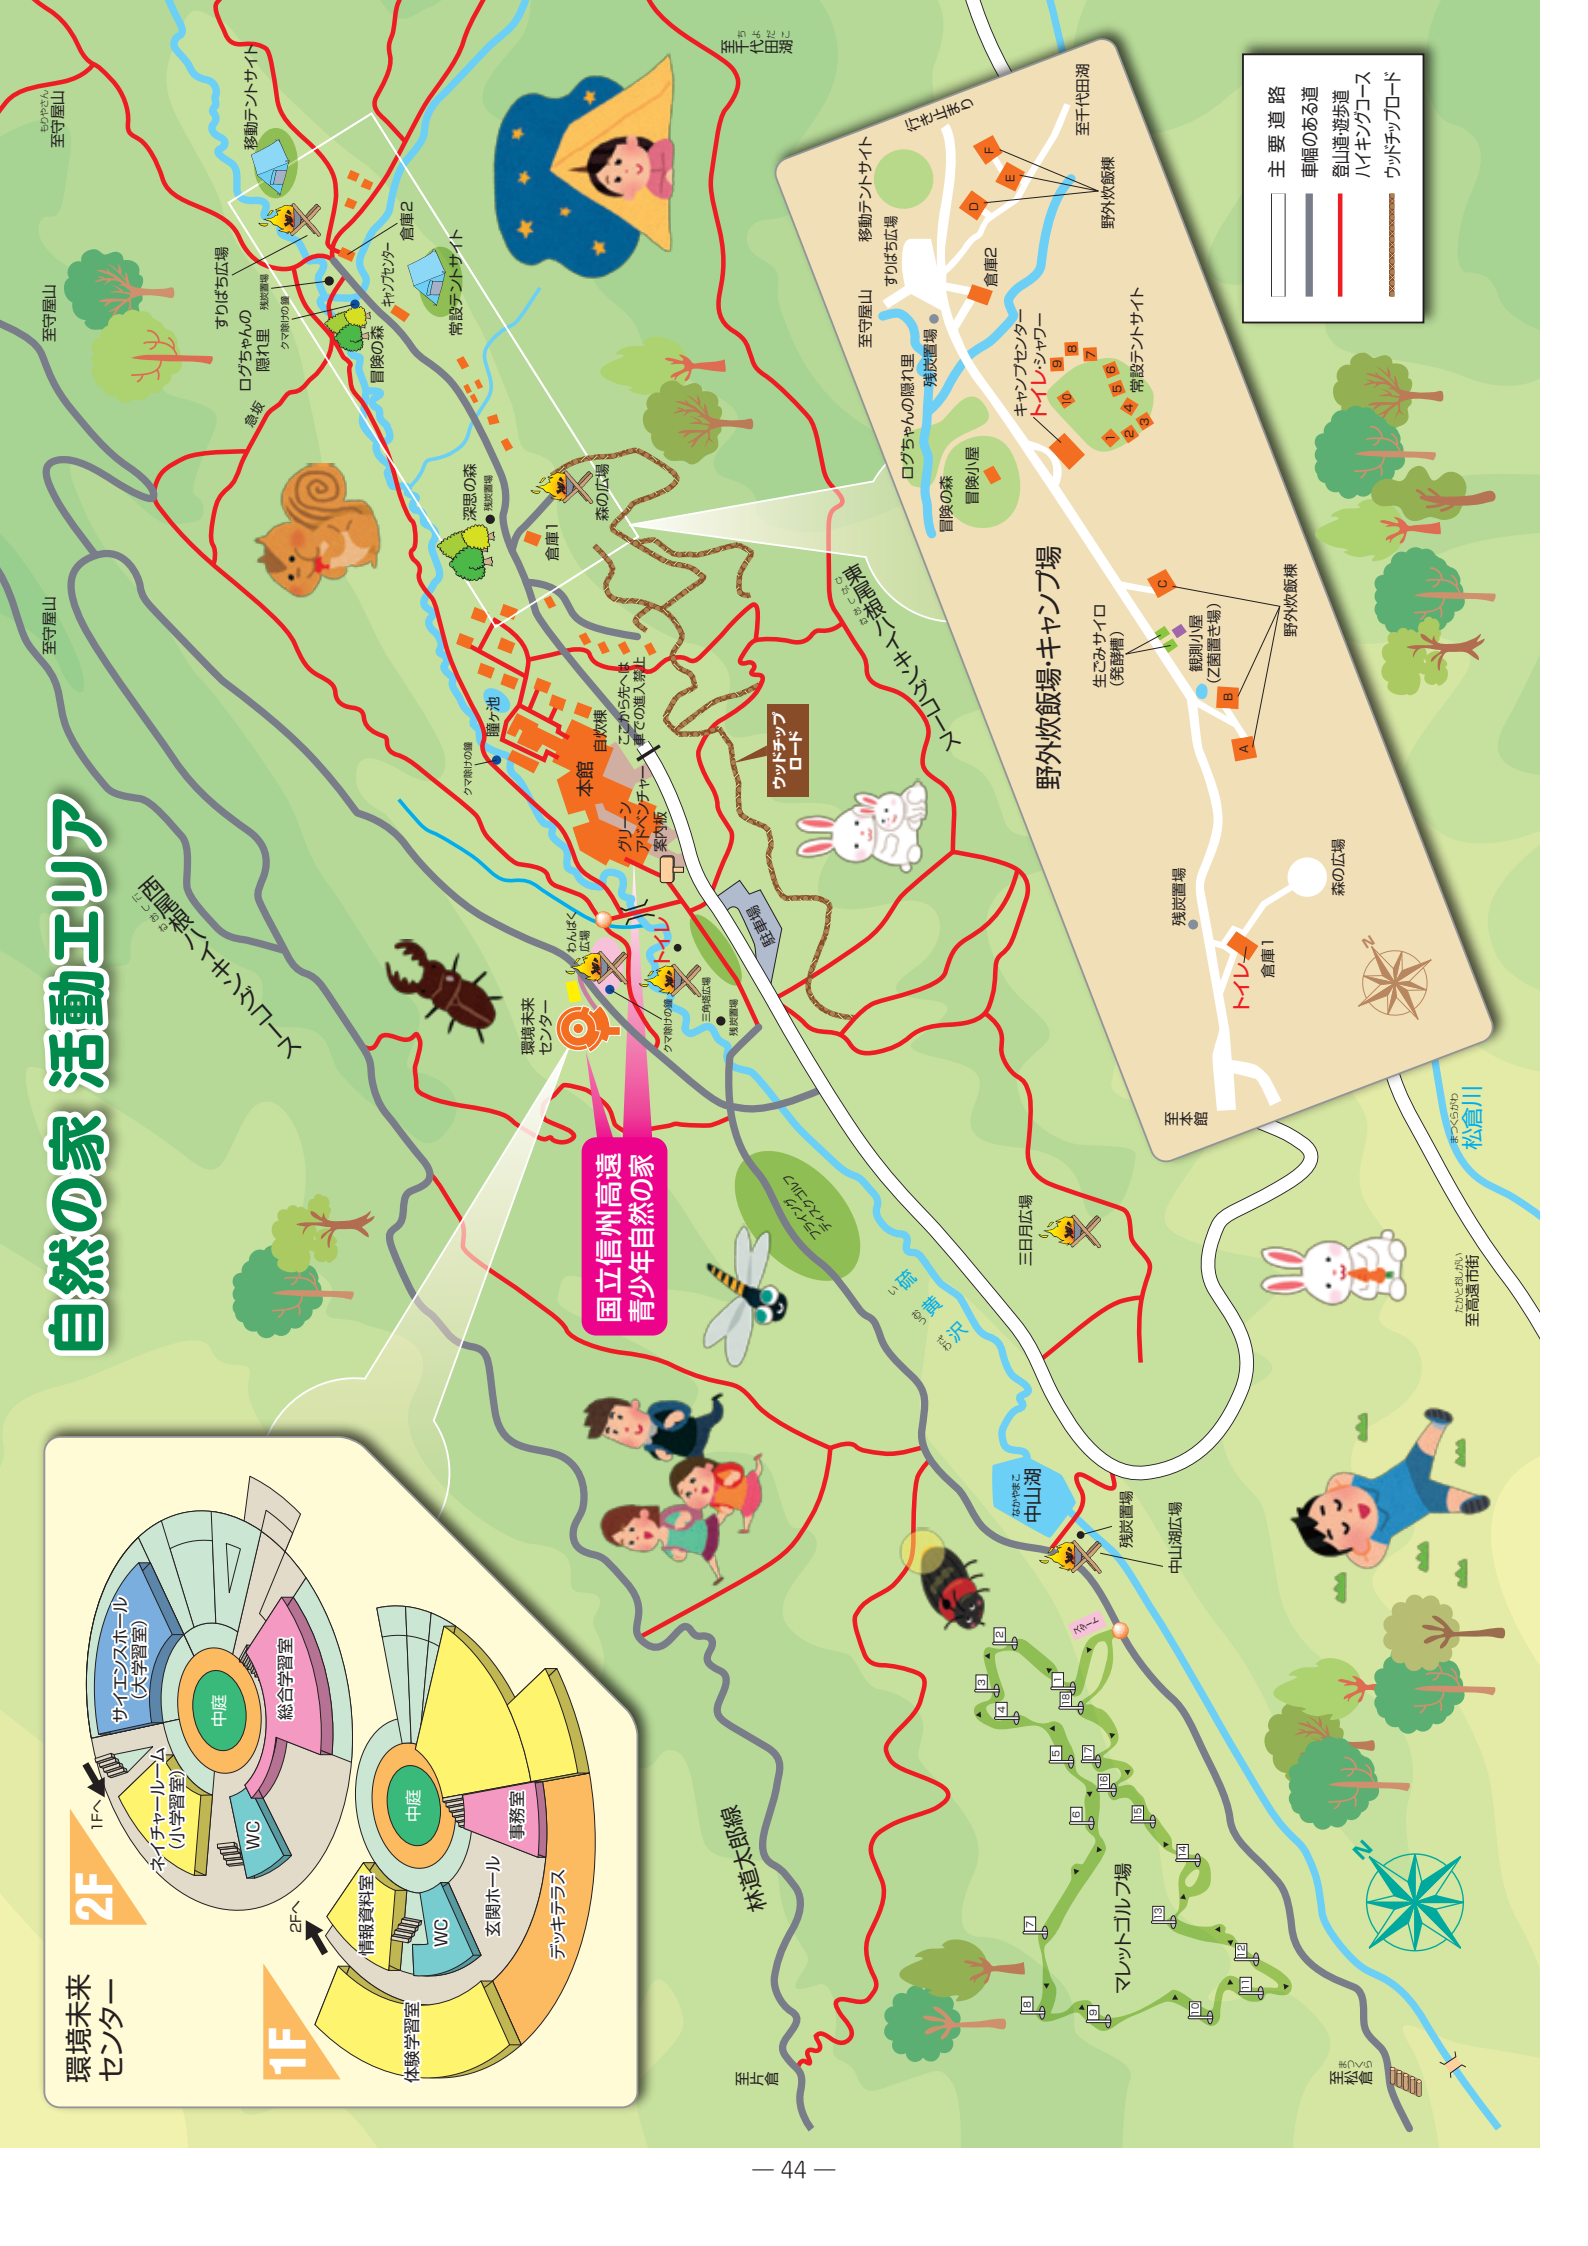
自然の家 活動エリア

国立信州高遠青少年自然の家

環境未来センター

2F
サイエンスホール（大学習室）
総合学習室
中庭
ネイチャールーム（小学習室）
WC
1Fへ

1F
中庭
事務室
玄関ホール
WC
情報資料室
体験学習室
デッキテラス
2Fへ

野外炊飯場・キャンプ場
至守屋山
移動テントサイト
すりばち広場
行き止まり
至千代田湖
F
E
D
野外炊飯棟
倉庫2
ログちゃんの隠れ里
残炭置場
キャンプセンター
トイレ・シャワー
常設テントサイト
冒険の森
冒険小屋
生ごみサイロ（発酵槽）
観測小屋（Z菌置き場）
C
B
A
野外炊飯棟
残炭置場
森の広場
トイレ
倉庫1
至本館

主要道路
車幅のある道
登山道・遊歩道
ハイキングコース
ウッドチップロード

至守屋山
至守屋山
至守屋山
移動テントサイト
すりばち広場
倉庫2
キャンプセンター
常設テントサイト
ログちゃんの隠れ里
残炭置場
クマ除けの鐘
冒険の森
急坂
深思の森
残炭置場
森の広場
倉庫1
至千代田湖
東根ハイキングコース
西根ハイキングコース
ここから先へは車での進入禁止
鷹ヶ池
クマ除けの鐘
本館
自炊棟
グリーンアドベンチャー案内板
ウッドチップロード
駐車場
わんぱく広場
トイレ
三角広場
残炭置場
クマ除けの鐘
環境未来センター
フリスビーディスクゴルフ
三日月広場
硫黄沢
中山湖
残炭置場
中山湖広場
スタート
マレットゴルフ場
林道太郎線
至片倉
至松倉
至高遠市街
松倉川

— 44 —